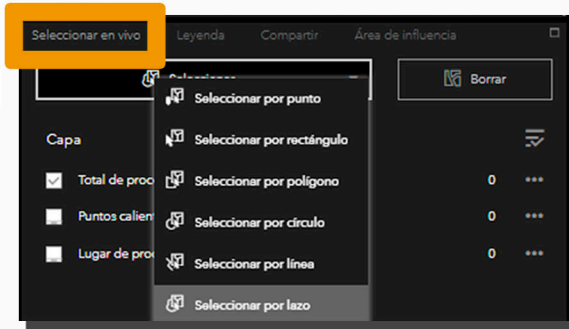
Seleccionar en vivo
Leyenda
Compartir
Área de influencia

Seleccionar
Borrar

Capa

Total de proc
0
Puntos calient
0
Lugar de proc
0

Seleccionar por punto
Seleccionar por rectángulo
Seleccionar por polígono
Seleccionar por círculo
Seleccionar por línea
Seleccionar por lazo